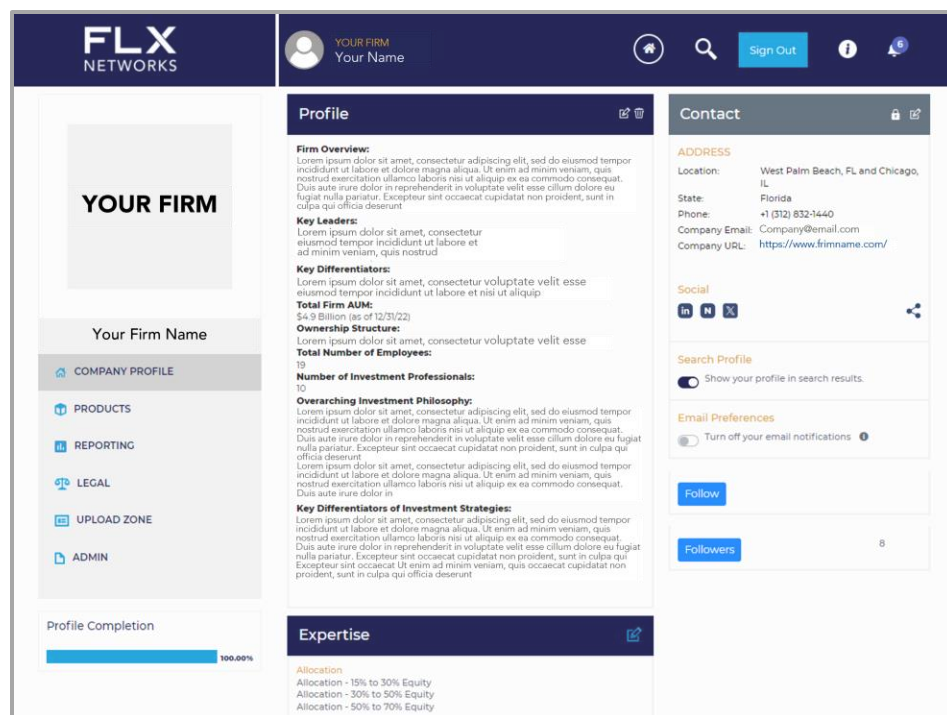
FLX NETWORKS

YOUR FIRM
Your Name

Sign Out

6

YOUR FIRM

Your Firm Name

COMPANY PROFILE
PRODUCTS
REPORTING
LEGAL
UPLOAD ZONE
ADMIN

Profile Completion
100.00%

Profile

Firm Overview:
Lorem ipsum dolor sit amet, consectetur adipiscing elit, sed do eiusmod tempor incididunt ut labore et dolore magna aliqua. Ut enim ad minim veniam, quis nostrud exercitation ullamco laboris nisi ut aliquip ex ea commodo consequat. Duis aute irure dolor in reprehenderit in voluptate velit esse cillum dolore eu fugiat nulla pariatur. Excepteur sint occaecat cupidatat non proident, sunt in culpa qui officia deserunt

Key Leaders:
Lorem ipsum dolor sit amet, consectetur eiusmod tempor incididunt ut labore et ad minim veniam, quis nostrud

Key Differentiators:
Lorem ipsum dolor sit amet, consectetur voluptate velit esse eiusmod tempor incididunt ut labore et nisi ut aliquip

Total Firm AUM:
$4.9 Billion (as of 12/31/22)

Ownership Structure:
Lorem ipsum dolor sit amet, consectetur voluptate velit esse

Total Number of Employees:
19

Number of Investment Professionals:
10

Overarching Investment Philosophy:
Lorem ipsum dolor sit amet, consectetur adipiscing elit, sed do eiusmod tempor incididunt ut labore et dolore magna aliqua. Ut enim ad minim veniam, quis nostrud exercitation ullamco laboris nisi ut aliquip ex ea commodo consequat. Duis aute irure dolor in reprehenderit in voluptate velit esse cillum dolore eu fugiat nulla pariatur. Excepteur sint occaecat cupidatat non proident, sunt in culpa qui officia deserunt
Lorem ipsum dolor sit amet, consectetur adipiscing elit, sed do eiusmod tempor incididunt ut labore et dolore magna aliqua. Ut enim ad minim veniam, quis nostrud exercitation ullamco laboris nisi ut aliquip ex ea commodo consequat. Duis aute irure dolor in

Key Differentiators of Investment Strategies:
Lorem ipsum dolor sit amet, consectetur adipiscing elit, sed do eiusmod tempor incididunt ut labore et dolore magna aliqua. Ut enim ad minim veniam, quis nostrud exercitation ullamco laboris nisi ut aliquip ex ea commodo consequat. Duis aute irure dolor in reprehenderit in voluptate velit esse cillum dolore eu fugiat nulla pariatur. Excepteur sint occaecat cupidatat non proident, sunt in culpa qui Excepteur sint occaecat Ut enim ad minim veniam, quis occaecat cupidatat non proident, sunt in culpa qui officia deserunt

Expertise

Allocation
Allocation - 15% to 30% Equity
Allocation - 30% to 50% Equity
Allocation - 50% to 70% Equity

Contact

ADDRESS
Location: West Palm Beach, FL and Chicago, IL
State: Florida
Phone: +1 (312) 832-1440
Company Email: Company@email.com
Company URL: https://www.frimname.com/

Social

Search Profile
Show your profile in search results.

Email Preferences
Turn off your email notifications

Follow

Followers 8